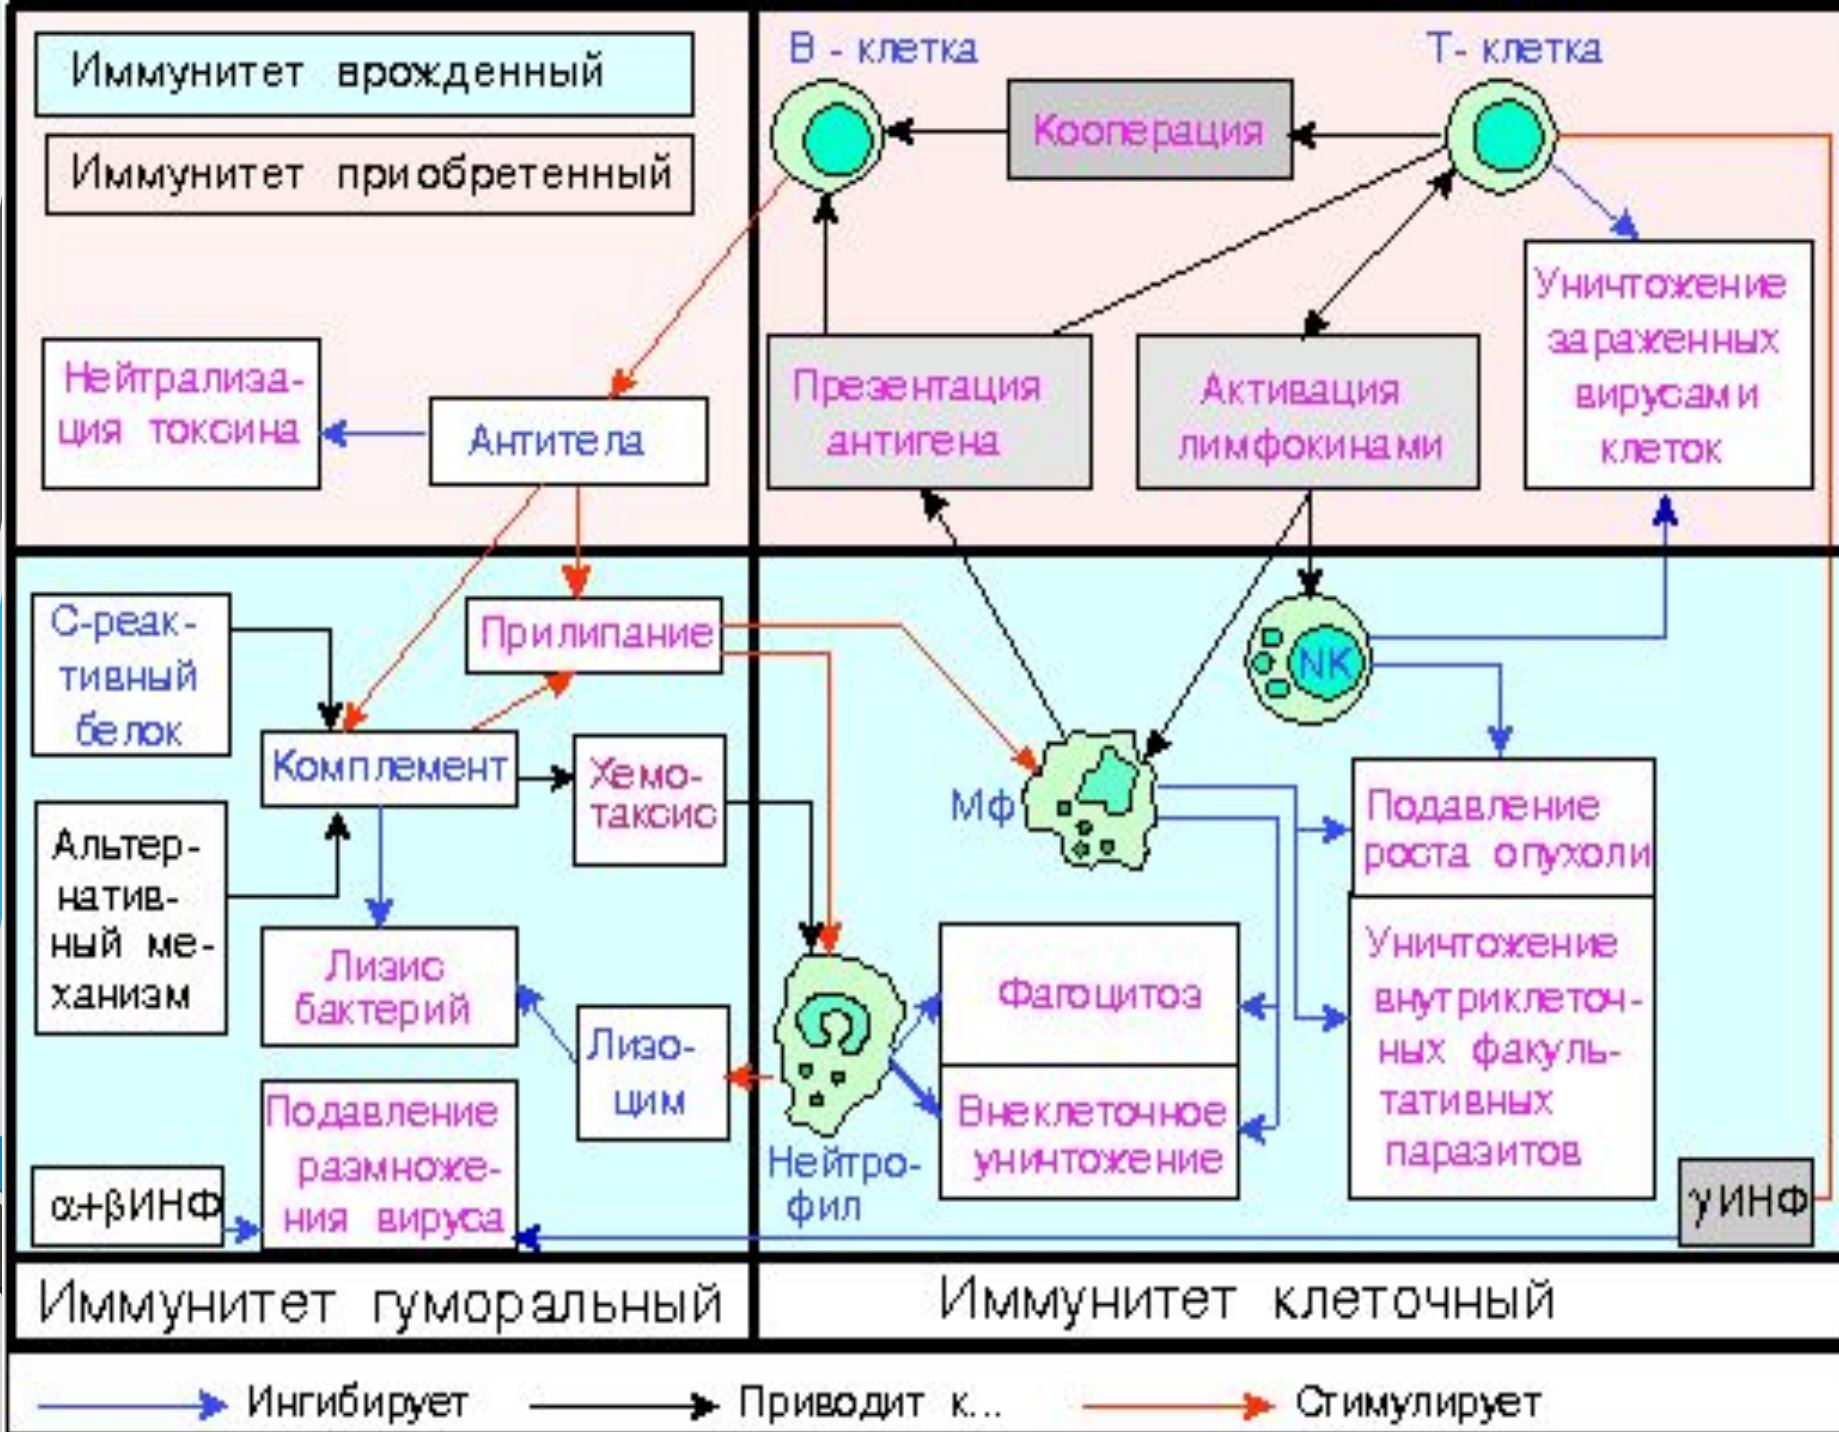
Иммунитет врожденный

Иммунитет приобретенный

В - клетка

Кооперация

Т- клетка

Уничтожение зараженных вирусами клеток

Нейтрализация токсина

Антитела

Презентация антигена

Активация лимфокинами

С-реактивный белок

Прилипание

NK

Комплемент

Хемотаксис

Мф

Подавление роста опухоли

Альтернативный механизм

Лизис бактерий

Фагоцитоз

Уничтожение внутриклеточных факультативных паразитов

Лизоцим

Внеклеточное уничтожение

Подавление размножения вируса

$\alpha+\beta$ИНФ

Нейтрофил

$\gamma$ИНФ

Иммунитет гуморальный

Иммунитет клеточный

Ингибирует

Приводит к...

Стимулирует